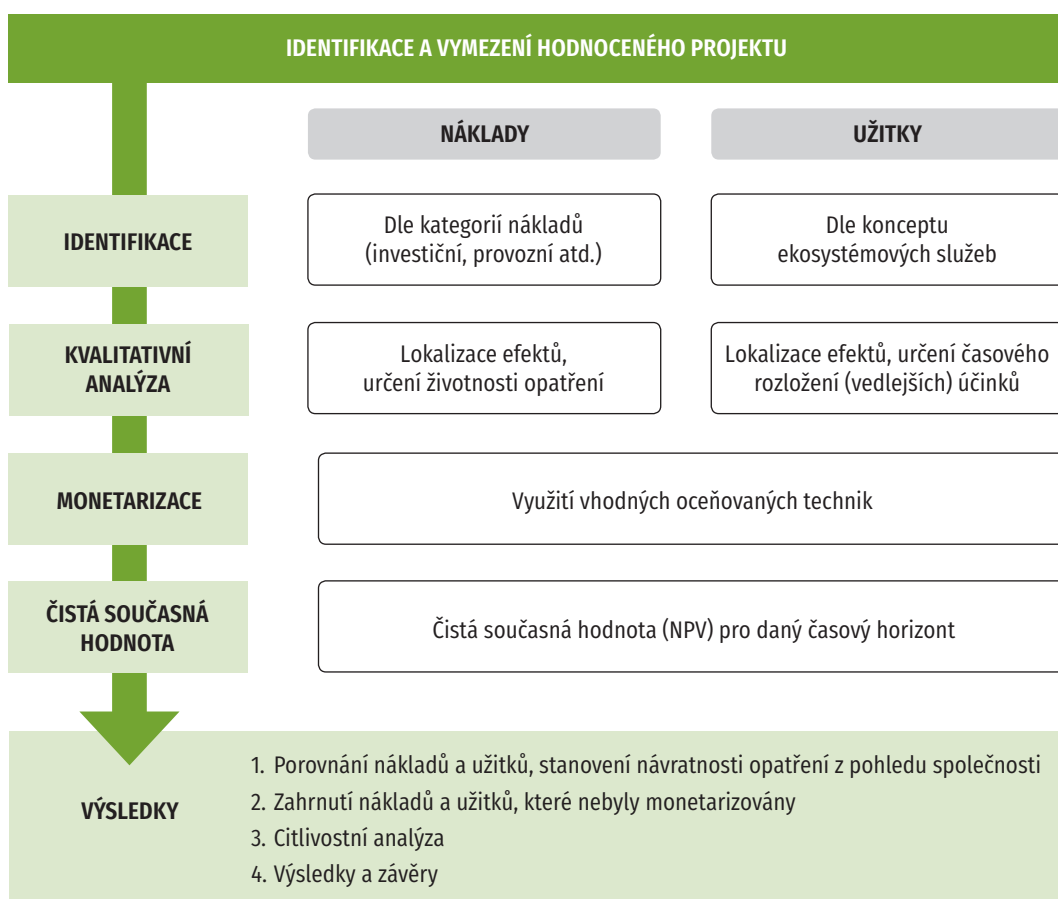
IDENTIFIKACE A VYMEZENÍ HODNOCENÉHO PROJEKTU

NÁKLADY

UŽITKY

IDENTIFIKACE

Dle kategorií nákladů (investiční, provozní atd.)

Dle konceptu ekosystémových služeb

KVALITATIVNÍ ANALÝZA

Lokalizace efektů, určení životnosti opatření

Lokalizace efektů, určení časového rozložení (vedlejších) účinků

MONETARIZACE

Využití vhodných oceňovaných technik

ČISTÁ SOUČASNÁ HODNOTA

Čistá současná hodnota (NPV) pro daný časový horizont

VÝSLEDKY

1. Porovnání nákladů a užitků, stanovení návratnosti opatření z pohledu společnosti
2. Zahrnutí nákladů a užitků, které nebyly monetarizovány
3. Citlivostní analýza
4. Výsledky a závěry